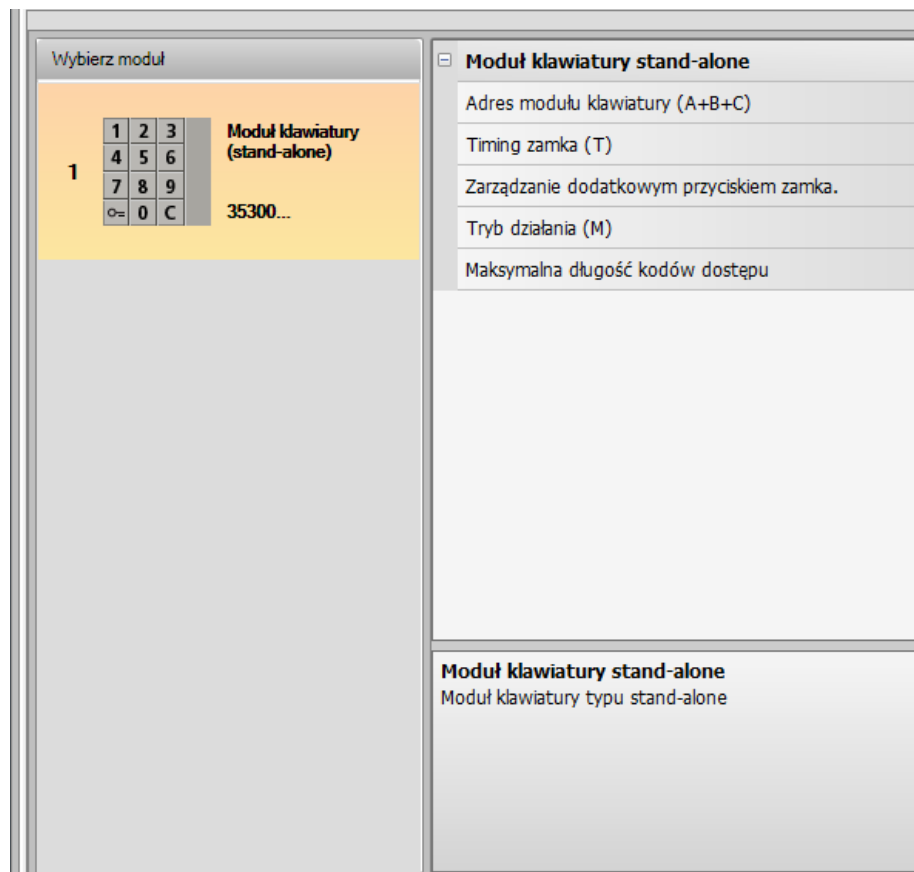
Wybierz moduł

1

| 1 | 2 | 3 |
|---|---|---|
| 4 | 5 | 6 |
| 7 | 8 | 9 |
| ⊶ | 0 | C |

Moduł klawiatury (stand-alone)

35300...

⊟ Moduł klawiatury stand-alone

Adres modułu klawiatury (A+B+C)

Timing zamka (T)

Zarządzanie dodatkowym przyciskiem zamka.

Tryb działania (M)

Maksymalna długość kodów dostępu

Moduł klawiatury stand-alone
Moduł klawiatury typu stand-alone